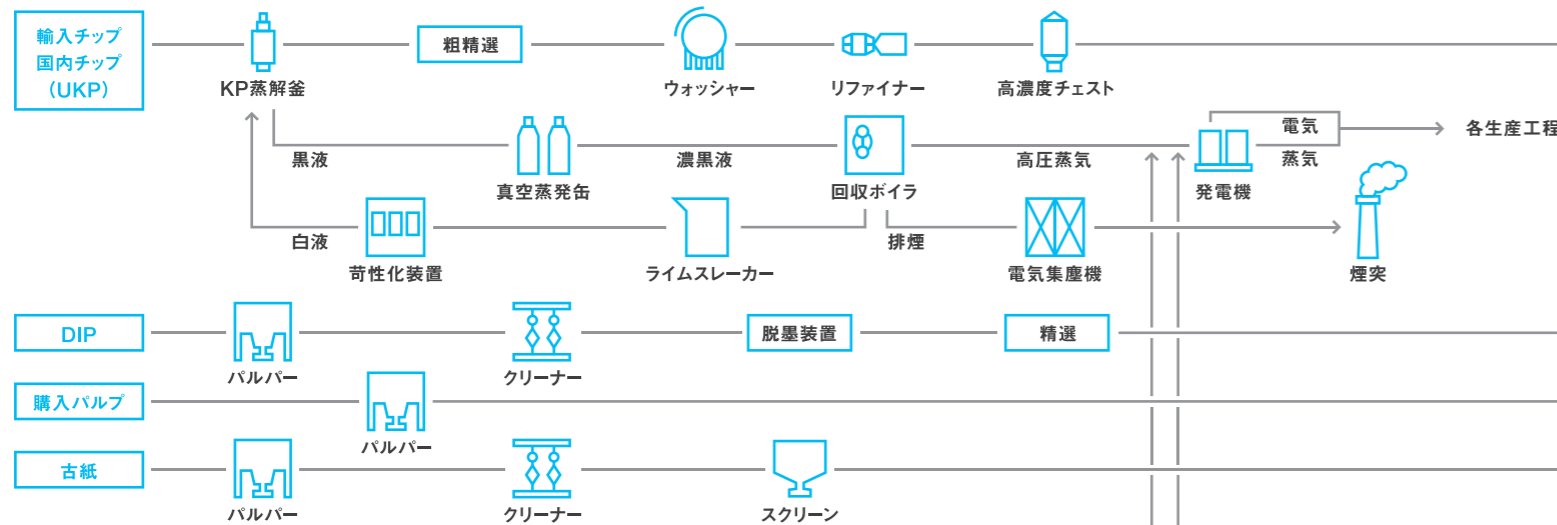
輸入チップ
国内チップ
（UKP）

KP蒸解釜

粗精選

ウォッシャー

リファイナー

高濃度チェスト

黒液

真空蒸発缶

濃黒液

回収ボイラ

高圧蒸気

発電機

電気

蒸気

各生産工程

白液

苛性化装置

ライムスレーカー

排煙

電気集塵機

煙突

DIP

パルパー

クリーナー

脱墨装置

精選

購入パルプ

パルパー

古紙

パルパー

クリーナー

スクリーン